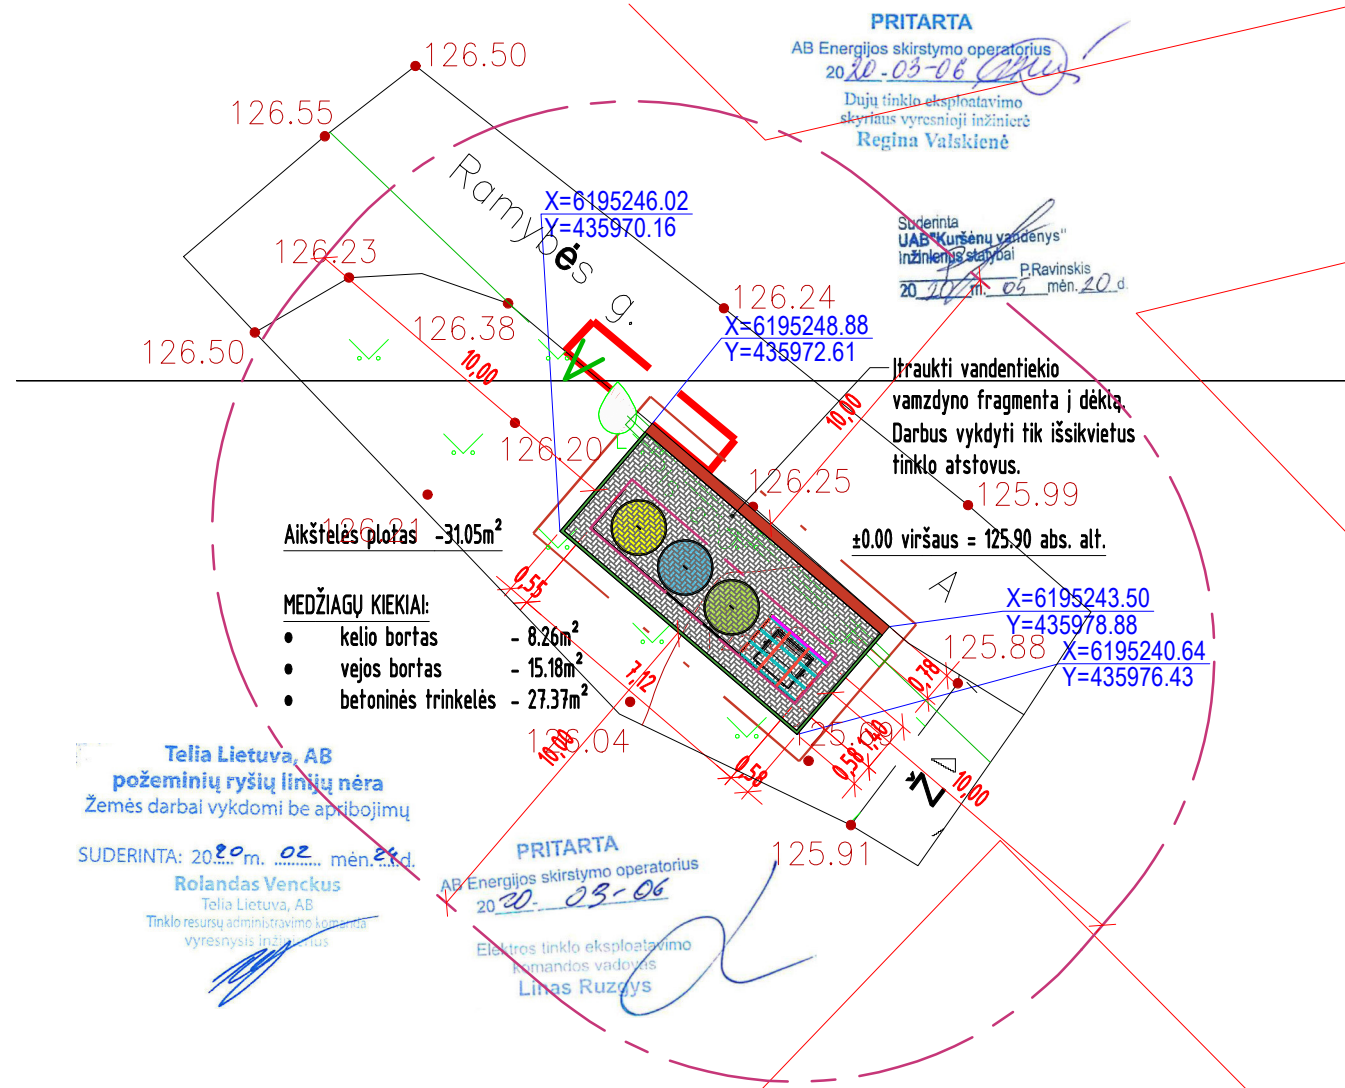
PRITARTA
AB Energijos skirstymo operatorius
2020-03-06
Dujų tinklo eksploatavimo skyriaus vyresnioji inžinierė
Regina Valskienė

126.50
126.55
Ramybės g.
X=6195246.02
Y=435970.16
126.23
126.50
126.38
10,00
126.24
X=6195248.88
Y=435972.61

Suderinta
UAB "Kuršėnų vandenys"
Inžinierius statybai
P.Ravinskis
2020 m. 05 mėn. 20 d.

Įtraukti vandentiekio vamzdyno fragmentą į dėklą.
Darbus vykdyti tik išsikvietus tinklo atstovus.

10,00
126.20
126.25
125.99
Aikštelės plotas -31.05m$^2$
126.21
±0.00 viršaus = 125.90 abs. alt.
A
X=6195243.50
Y=435978.88
0,55
MEDŽIAGŲ KIEKIAI:
• kelio bortas - 8.26m$^2$
• vejos bortas - 15.18m$^2$
• betoninės trinkelės - 27.37m$^2$
125.88
X=6195240.64
Y=435976.43
0,78
7,12
126.04
10,00
125.90
1,40
0,58
0,58
N
10,00
125.91

Telia Lietuva, AB
požeminių ryšių linijų nėra
Žemės darbai vykdomi be apribojimų
SUDERINTA: 2020 m. 02 mėn. 24 d.
Rolandas Venckus
Telia Lietuva, AB
Tinklo resursų administravimo komanda
vyresnysis inžinierius

PRITARTA
AB Energijos skirstymo operatorius
2020-03-06
Elektros tinklo eksploatavimo komandos vadovas
Linas Ruzgys